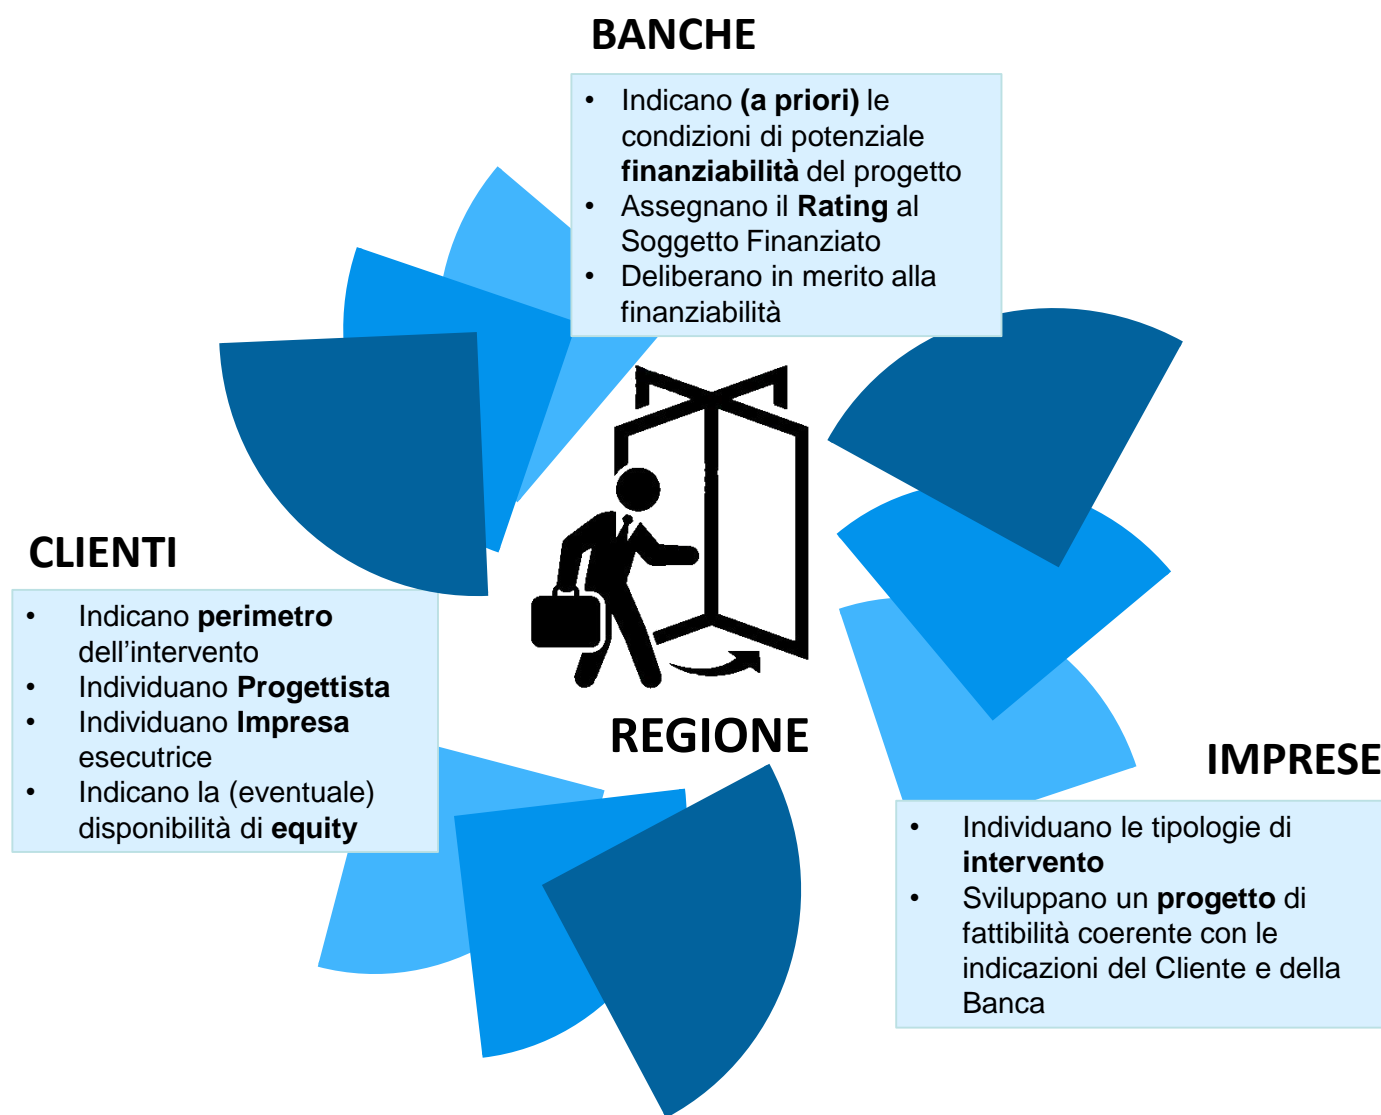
BANCHE

- Indicano **(a priori)** le condizioni di potenziale **finanziabilità** del progetto
- Assegnano il **Rating** al Soggetto Finanziato
- Deliberano in merito alla finanziabilità

CLIENTI

- Indicano **perimetro** dell'intervento
- Individuano **Progettista**
- Individuano **Impresa** esecutrice
- Indicano la (eventuale) disponibilità di **equity**

REGIONE

IMPRESE

- Individuano le tipologie di **intervento**
- Sviluppano un **progetto** di fattibilità coerente con le indicazioni del Cliente e della Banca